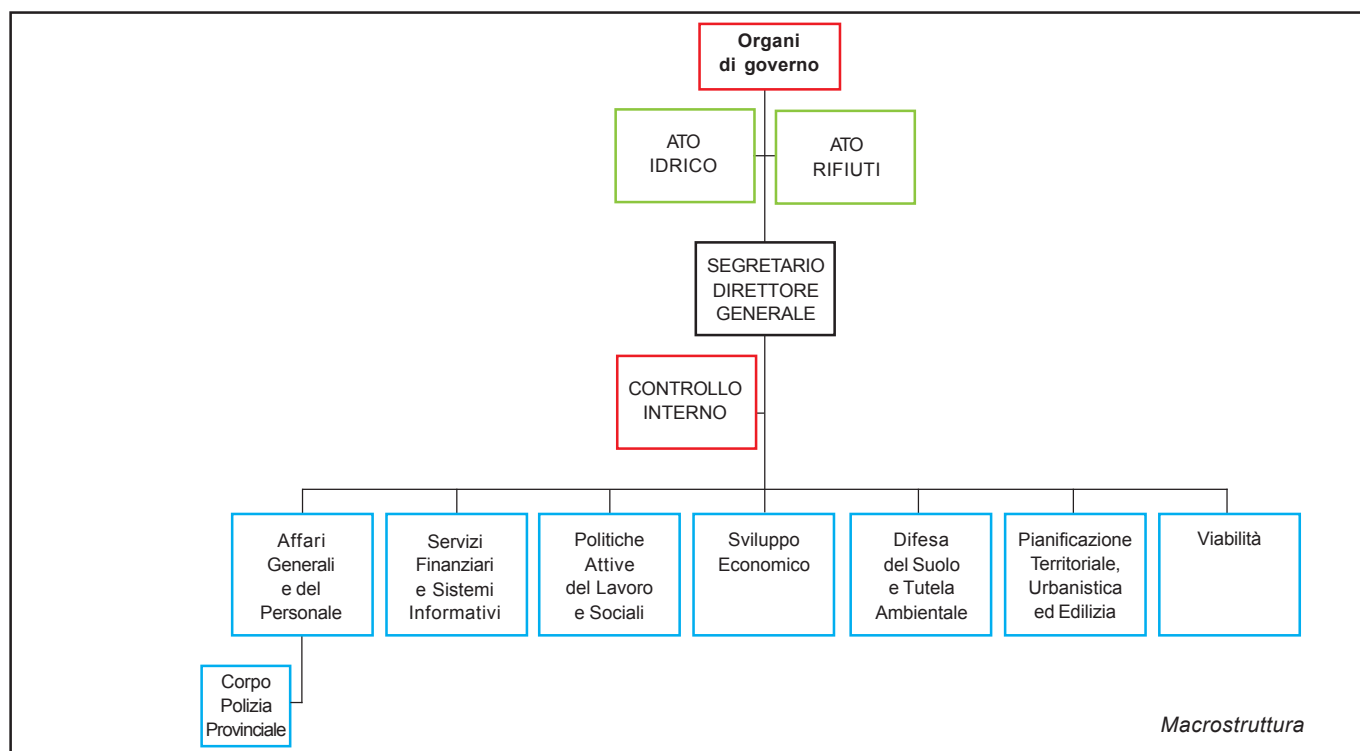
Organi di governo

ATO IDRICO

ATO RIFIUTI

SEGRETARIO DIRETTORE GENERALE

CONTROLLO INTERNO

Affari Generali e del Personale

Servizi Finanziari e Sistemi Informativi

Politiche Attive del Lavoro e Sociali

Sviluppo Economico

Difesa del Suolo e Tutela Ambientale

Pianificazione Territoriale, Urbanistica ed Edilizia

Viabilità

Corpo Polizia Provinciale

Macrostruttura